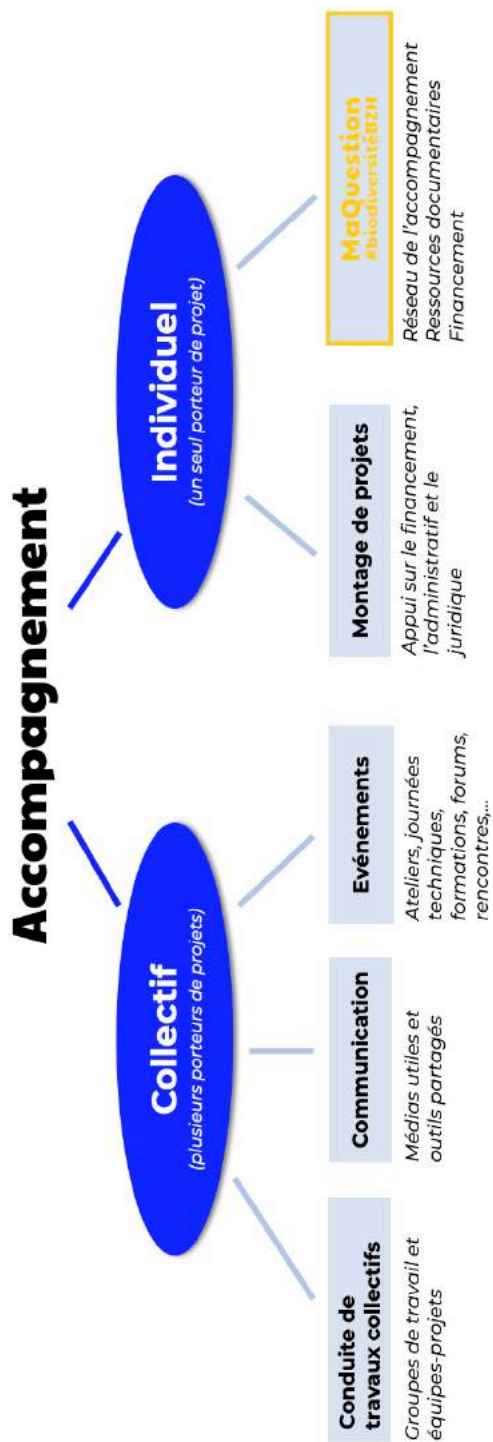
Accompagnement

Collectif
(plusieurs porteurs de projets)

Individuel
(un seul porteur de projet)

Conduite de travaux collectifs

Groupes de travail et équipes-projets

Communication

Médias utiles et outils partagés

Evénements

Ateliers, journées techniques, formations, forums, rencontres,...

Montage de projets

Appui sur le financement, l'administratif et le juridique

MaQuestion
#biodiversitéBZH

Réseau de l'accompagnement
Ressources documentaires
Financement